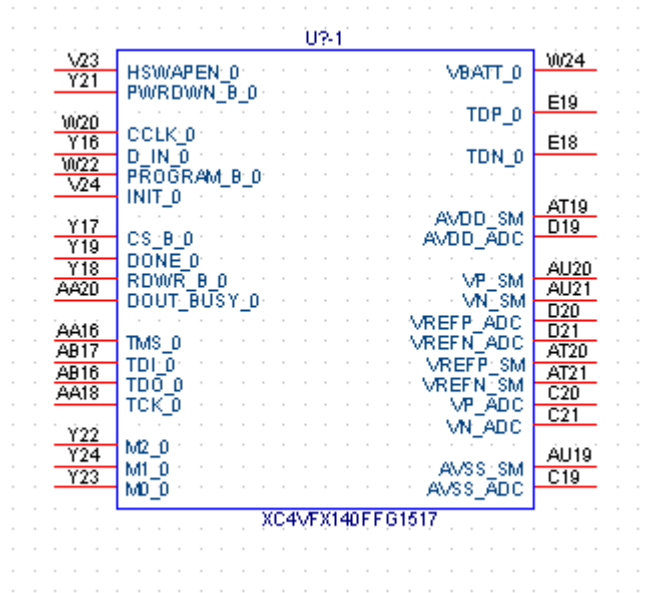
U?-1

V23 HSWAPEN_0
Y21 PWRDWN_B_0
W20 CCLK_0
Y16 D_IN_0
W22 PROGRAM_B_0
V24 INIT_0
Y17 CS_B_0
Y19 DONE_0
Y18 RDWR_B_0
AA20 DOUT_BUSY_0
AA16 TMS_0
AB17 TDI_0
AB16 TDO_0
AA18 TCK_0
Y22 M2_0
Y24 M1_0
Y23 M0_0

VBATT_0 W24
TDP_0 E19
TDN_0 E18
AVDD_SM AT19
AVDD_ADC D19
VP_SM AU20
VN_SM AU21
VREFP_ADC D20
VREFN_ADC D21
VREFP_SM AT20
VREFN_SM AT21
VP_ADC C20
VN_ADC C21
AVSS_SM AU19
AVSS_ADC C19

XC4VFX140FFG1517